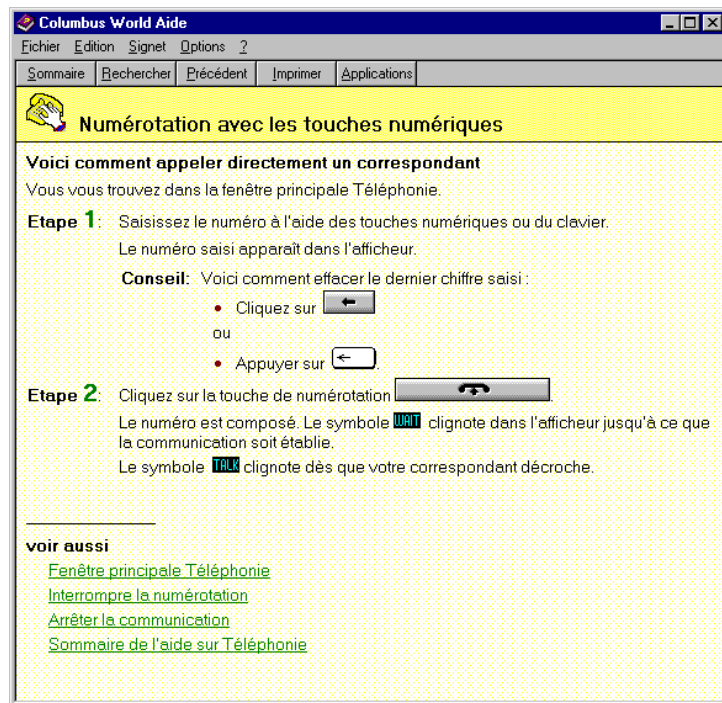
Columbus World Aide

Fichier Edition Signet Options ?

Sommaire | Rechercher | Précédent | Imprimer | Applications

Numérotation avec les touches numériques

Voici comment appeler directement un correspondant

Vous vous trouvez dans la fenêtre principale Téléphonie.

Etape 1: Saisissez le numéro à l'aide des touches numériques ou du clavier.

Le numéro saisi apparaît dans l'afficheur.

Conseil: Voici comment effacer le dernier chiffre saisi :

• Cliquez sur ←

ou

• Appuyer sur ←.

Etape 2: Cliquez sur la touche de numérotation .

Le numéro est composé. Le symbole WAIT clignote dans l'afficheur jusqu'à ce que la communication soit établie.

Le symbole TALK clignote dès que votre correspondant décroche.

voir aussi

Fenêtre principale Téléphonie

Interrompre la numérotation

Arrêter la communication

Sommaire de l'aide sur Téléphonie